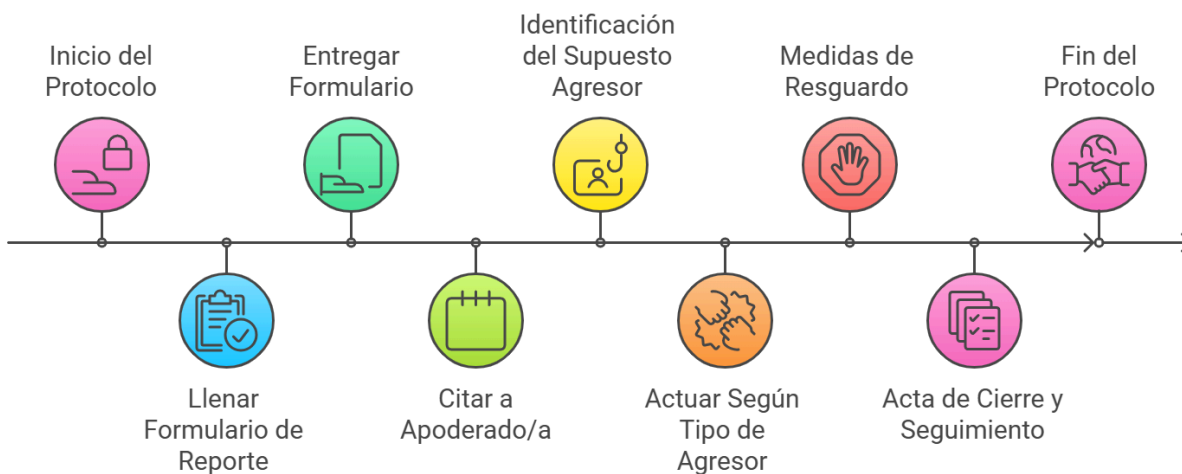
Inicio del Protocolo

Llenar Formulario de Reporte

Entregar Formulario

Citar a Apoderado/a

Identificación del Supuesto Agresor

Actuar Según Tipo de Agresor

Medidas de Resguardo

Acta de Cierre y Seguimiento

Fin del Protocolo